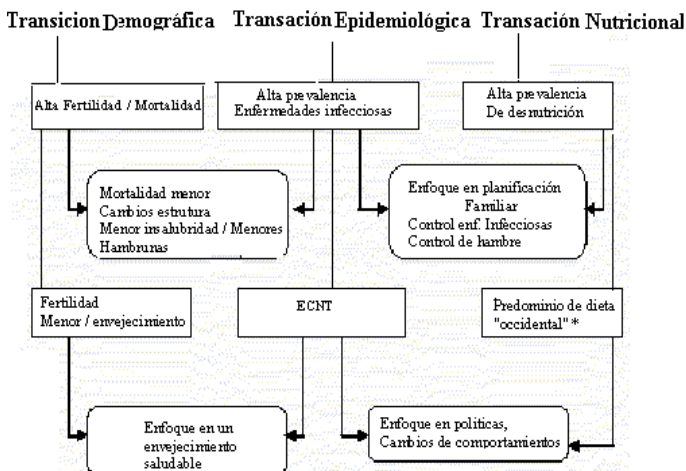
Transicion Demográfica Transación Epidemiológica Transación Nutricional

Alta Fertilidad / Mortalidad

Alta prevalencia
Enfermedades infecciosas

Alta prevalencia
De desnutrición

Mortalidad menor
Cambios estrutura
Menor insalubridad / Menores
Hambrunas

Enfoque en planificación
Familiar
Control enf. Infecciosas
Control de hambre

Fertilidad
Menor / envejecimiento

ECNT

Predominio de dieta
"occidental" *

Enfoque en un
envejecimiento
saludable

Enfoque en politicas,
Cambios de comportamientos